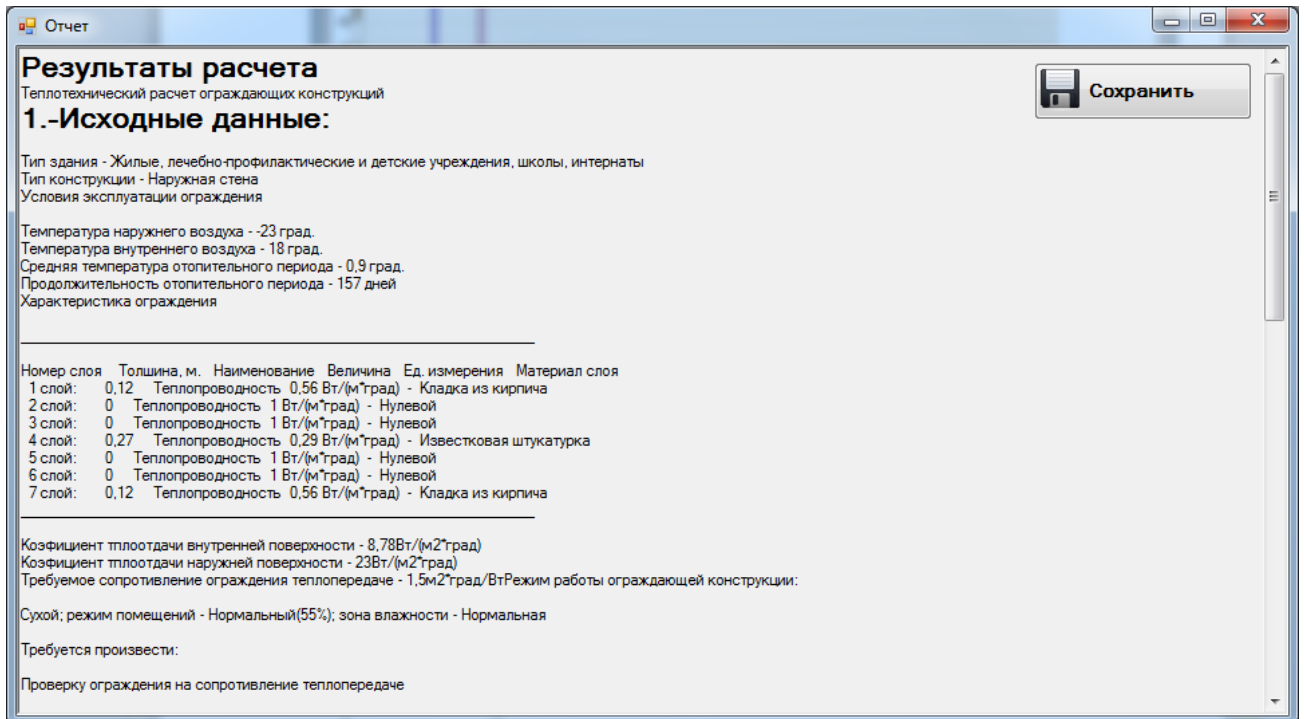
Отчет

Сохранить

Результаты расчета
Теплотехнический расчет ограждающих конструкций
1.-Исходные данные:

Тип здания - Жилые, лечебно-профилактические и детские учреждения, школы, интернаты
Тип конструкции - Наружная стена
Условия эксплуатации ограждения

Температура наружного воздуха - -23 град.
Температура внутреннего воздуха - 18 град.
Средняя температура отопительного периода - 0,9 град.
Продолжительность отопительного периода - 157 дней
Характеристика ограждения

Номер слоя Толщина, м. Наименование Величина Ед. измерения Материал слоя
1 слой: 0,12 Теплопроводность 0,56 Вт/(м*град) - Кладка из кирпича
2 слой: 0 Теплопроводность 1 Вт/(м*град) - Нулевой
3 слой: 0 Теплопроводность 1 Вт/(м*град) - Нулевой
4 слой: 0,27 Теплопроводность 0,29 Вт/(м*град) - Известковая штукатурка
5 слой: 0 Теплопроводность 1 Вт/(м*град) - Нулевой
6 слой: 0 Теплопроводность 1 Вт/(м*град) - Нулевой
7 слой: 0,12 Теплопроводность 0,56 Вт/(м*град) - Кладка из кирпича

Коэфициент тплоотдачи внутренней поверхности - 8,78Вт/(м2*град)
Коэфициент тплоотдачи наружней поверхности - 23Вт/(м2*град)
Требуемое сопротивление ограждения теплопередаче - 1,5м2*град/ВтРежим работы ограждающей конструкции:

Сухой; режим помещений - Нормальный(55%); зона влажности - Нормальная

Требуется произвести:

Проверку ограждения на сопротивление теплопередаче